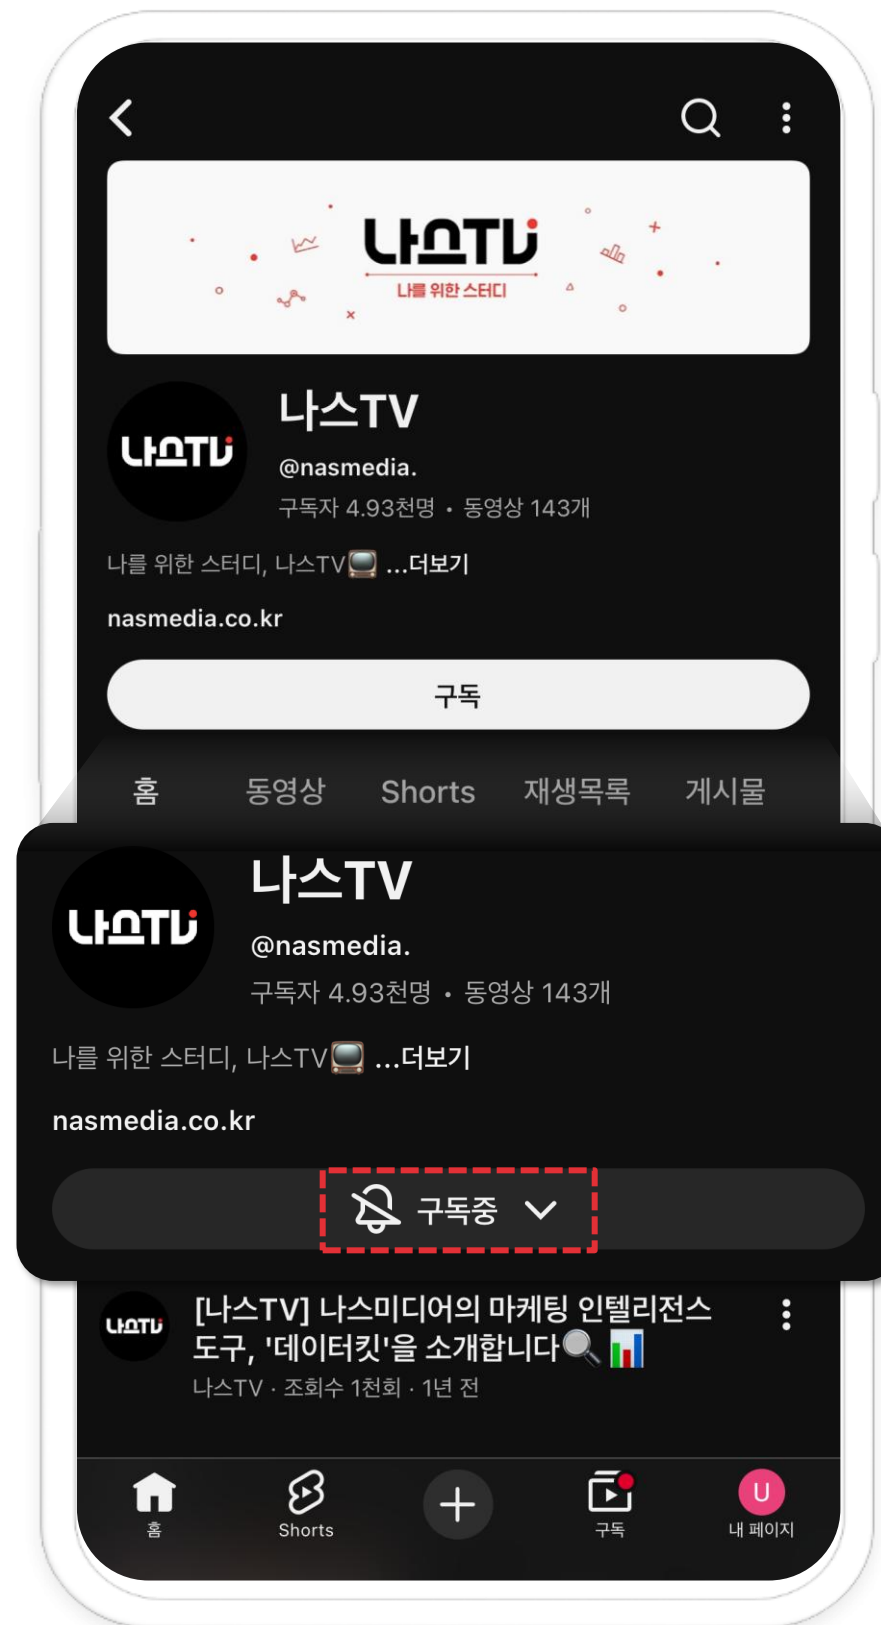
나스TV
나를 위한 스터디

나스TV
@nasmedia.
구독자 4.93천명 • 동영상 143개

나를 위한 스터디, 나스TV📺 ...더보기

nasmedia.co.kr

구독

홈 동영상 Shorts 재생목록 게시물

나스TV
@nasmedia.
구독자 4.93천명 • 동영상 143개

나를 위한 스터디, 나스TV📺 ...더보기

nasmedia.co.kr

구독중

[나스TV] 나스미디어의 마케팅 인텔리전스 도구, '데이터킷'을 소개합니다🔍📊
나스TV · 조회수 1천회 · 1년 전

홈 Shorts 구독 U 내 페이지